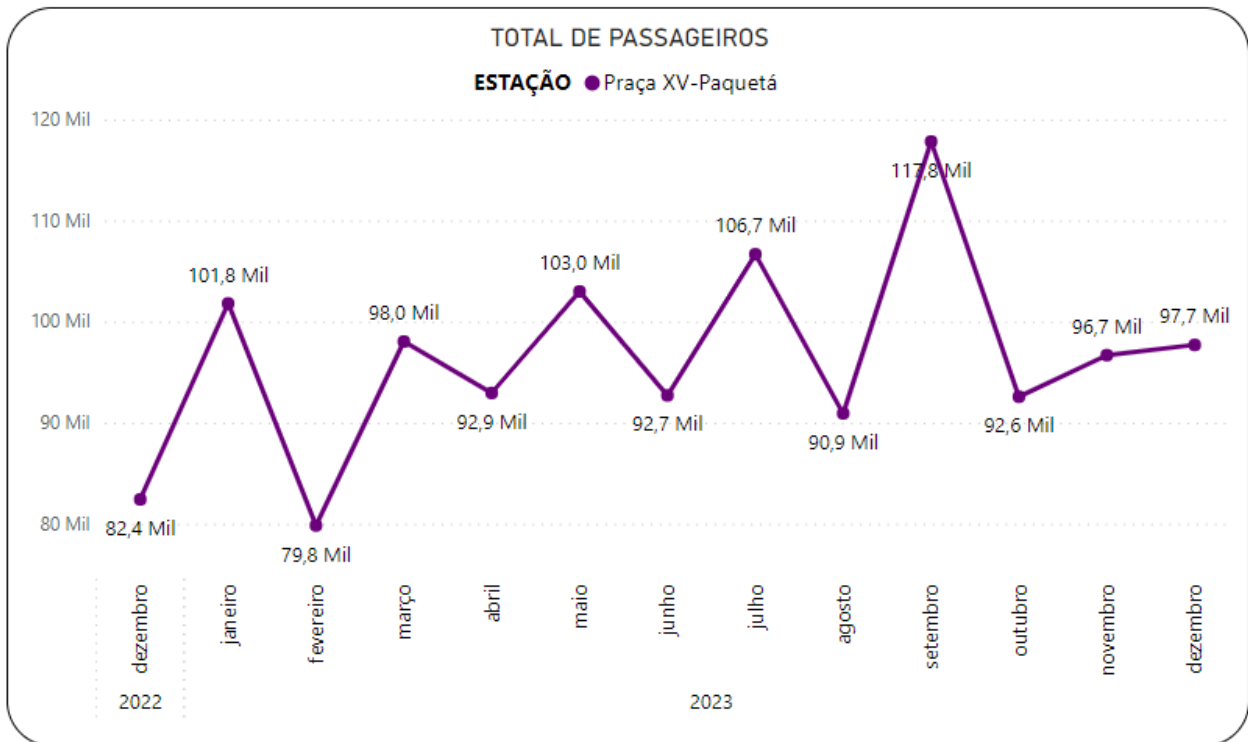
TOTAL DE PASSAGEIROS

ESTAÇÃO Praça XV-Paquetá

120 Mil
110 Mil
100 Mil
90 Mil
80 Mil

82,4 Mil
101,8 Mil
79,8 Mil
98,0 Mil
92,9 Mil
103,0 Mil
92,7 Mil
106,7 Mil
90,9 Mil
117,8 Mil
92,6 Mil
96,7 Mil
97,7 Mil

dezembro
janeiro
fevereiro
março
abril
maio
junho
julho
agosto
setembro
outubro
novembro
dezembro

2022
2023